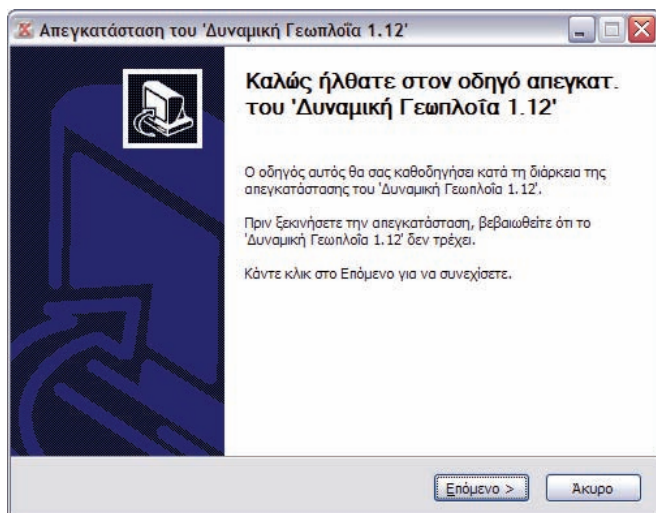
Απεγκατάσταση του 'Δυναμική Γεωπλοΐα 1.12'

Καλώς ήλθατε στον οδηγό απεγκατ. του 'Δυναμική Γεωπλοΐα 1.12'

Ο οδηγός αυτός θα σας καθοδηγήσει κατά τη διάρκεια της απεγκατάστασης του 'Δυναμική Γεωπλοΐα 1.12'.

Πριν ξεκινήσετε την απεγκατάσταση, βεβαιωθείτε ότι το 'Δυναμική Γεωπλοΐα 1.12' δεν τρέχει.

Κάντε κλικ στο Επόμενο για να συνεχίσετε.

Επόμενο >

Άκυρο